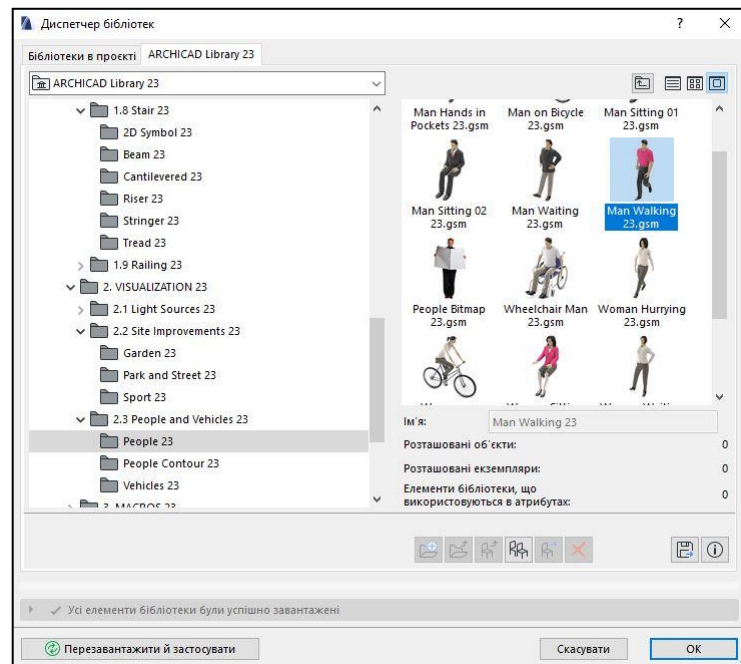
Диспетчер бібліотек

?

Бібліотеки в проєкті ARCHICAD Library 23

ARCHICAD Library 23

1.8 Stair 23
2D Symbol 23
Beam 23
Cantilevered 23
Riser 23
Stringer 23
Tread 23
1.9 Railing 23
2. VISUALIZATION 23
2.1 Light Sources 23
2.2 Site Improvements 23
Garden 23
Park and Street 23
Sport 23
2.3 People and Vehicles 23
People 23
People Contour 23
Vehicles 23
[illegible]

Man Hands in Pockets 23.gsm
Man on Bicycle 23.gsm
Man Sitting 01 23.gsm
Man Sitting 02 23.gsm
Man Waiting 23.gsm
Man Walking 23.gsm
People Bitmap 23.gsm
Wheelchair Man 23.gsm
Woman Hurrying 23.gsm

Ім'я: Man Walking 23

Розташовані об'єкти: 0

Розташовані екземпляри: 0

Елементи бібліотеки, що використовуються в атрибутах: 0

Усі елементи бібліотеки були успішно завантажені

Перезавантажити й застосувати

Скасувати

OK